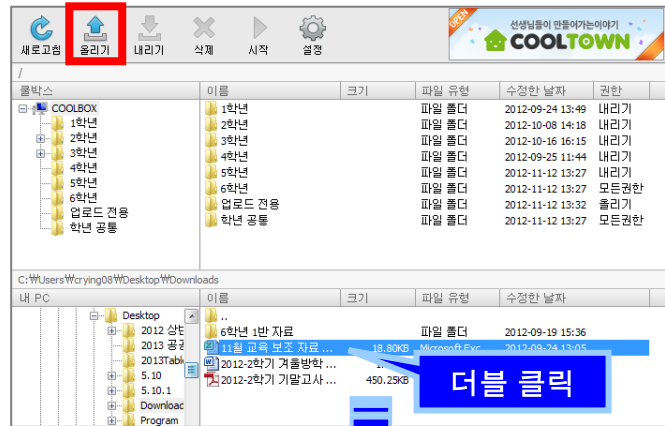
새로고침 올리기 내리기 삭제 시작 설정

OPEN 선생님들이 만들어가는이야기 COOLTOWN

/

쿨박스

COOLBOX
1학년
2학년
3학년
4학년
5학년
6학년
업로드 전용
학년 공통

| 이름 | 크기 | 파일 유형 | 수정한 날짜 | 권한 |
|---|---|---|---|---|
| 1학년 | | 파일 폴더 | 2012-09-24 13:49 | 내리기 |
| 2학년 | | 파일 폴더 | 2012-10-08 14:18 | 내리기 |
| 3학년 | | 파일 폴더 | 2012-10-16 16:15 | 내리기 |
| 4학년 | | 파일 폴더 | 2012-09-25 11:44 | 내리기 |
| 5학년 | | 파일 폴더 | 2012-11-12 13:27 | 내리기 |
| 6학년 | | 파일 폴더 | 2012-11-12 13:27 | 모든권한 |
| 업로드 전용 | | 파일 폴더 | 2012-11-12 13:32 | 올리기 |
| 학년 공통 | | 파일 폴더 | 2012-11-12 13:27 | 모든권한 |

C:\Users\crying08\Desktop\Downloads

내 PC

Desktop
2012 상반
2013 공급
2013Table
5.10
5.10.1
Download
Program

| 이름 | 크기 | 파일 유형 | 수정한 날짜 |
|---|---|---|---|
| .. | | | |
| 6학년 1반 자료 | | 파일 폴더 | 2012-09-19 15:36 |
| 11월 교육 보조 자료 ... | 18.80KB | Microsoft Exc | 2012-09-24 13:05 |
| 2012-2학기 겨울방학 ... | | | |
| 2012-2학기 기말고사 ... | 450.25KB | | |

더블 클릭